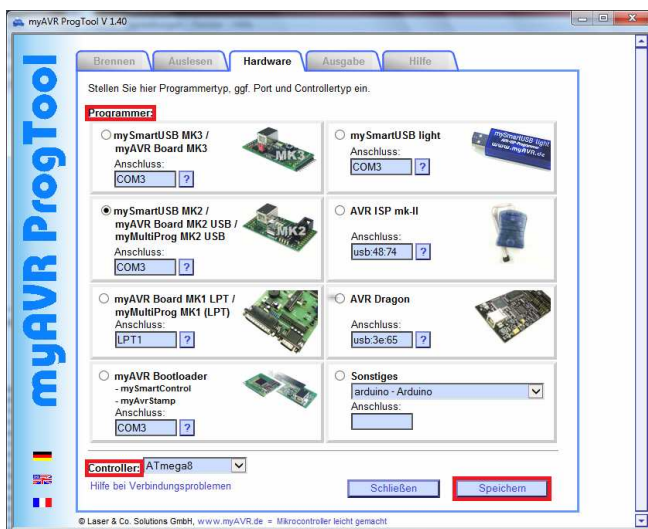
myAVR ProgTool V 1.40

myAVR ProgTool

Brennen | Auslesen | Hardware | Ausgabe | Hilfe

Stellen Sie hier Programmertyp, ggf. Port und Controllertyp ein.

Programmer:

mySmartUSB MK3 / myAVR Board MK3
Anschluss: COM3 ?
MK3

mySmartUSB light
Anschluss: COM3 ?
mySmartUSB light
www.myAVR.de

mySmartUSB MK2 / myAVR Board MK2 USB / myMultiProg MK2 USB
Anschluss: COM3 ?
MK2

AVR ISP mk-II
Anschluss: usb:48:74 ?

myAVR Board MK1 LPT / myMultiProg MK1 (LPT)
Anschluss: LPT1 ?

AVR Dragon
Anschluss: usb:3e:65 ?

myAVR Bootloader
- mySmartControl
- myAvrStamp
Anschluss: COM3 ?

Sonstiges
arduino - Arduino
Anschluss:

Controller: ATmega8

Hilfe bei Verbindungsproblemen

Schließen

Speichern

© Laser & Co. Solutions GmbH, www.myAVR.de = Mikrocontroller leicht gemacht